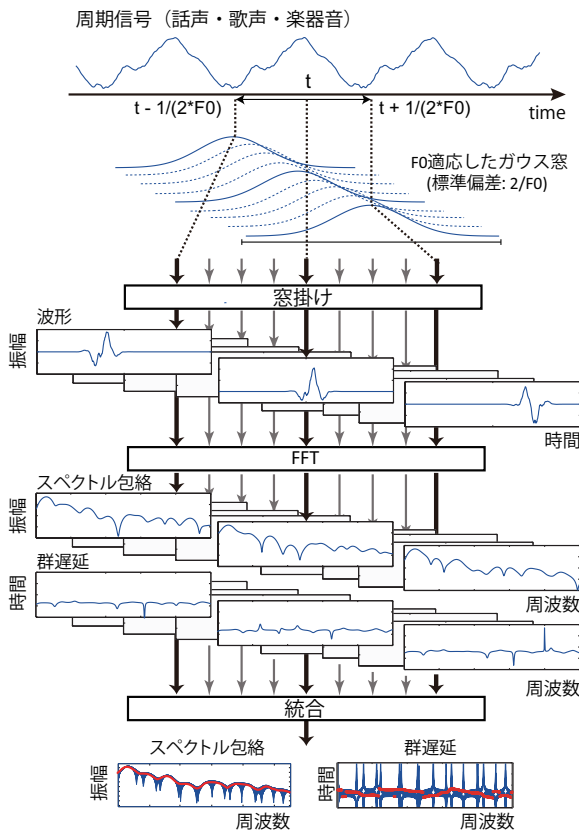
周期信号（話声・歌声・楽器音）

t

t - 1/(2*F0)

t + 1/(2*F0)

time

F0適応したガウス窓
(標準偏差: 2/F0)

窓掛け

波形

振幅

時間

FFT

スペクトル包絡

振幅

群遅延

時間

周波数

周波数

統合

スペクトル包絡

振幅

周波数

群遅延

時間

周波数